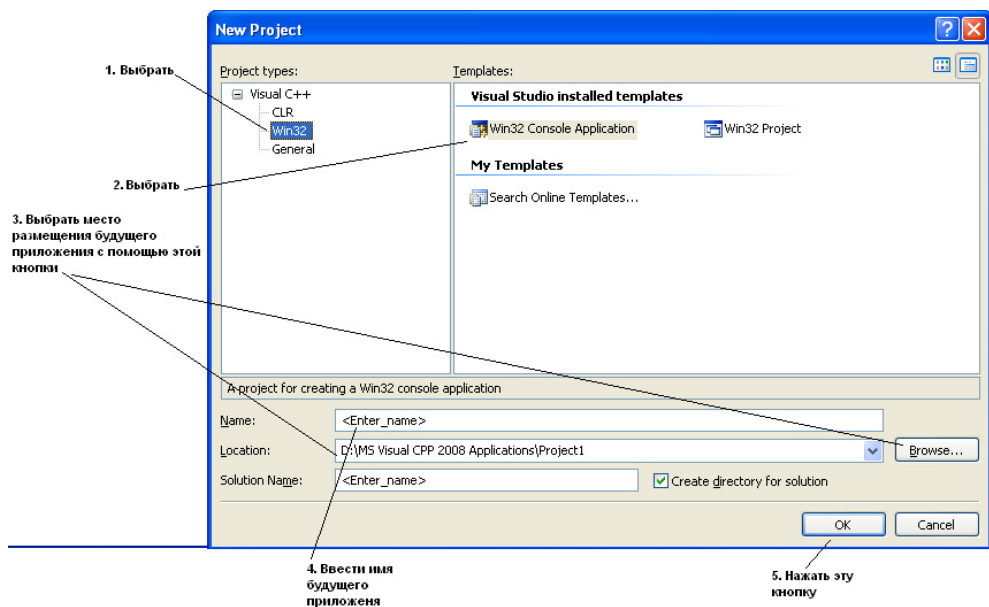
New Project

1. Выбрать

Project types:

Visual C++
CLR
Win32
General

Templates:

Visual Studio installed templates

Win32 Console Application

Win32 Project

My Templates

Search Online Templates...

2. Выбрать

3. Выбрать место размещения будущего приложения с помощью этой кнопки

A project for creating a Win32 console application

Name: <Enter_name>

Location: D:\MS Visual CPP 2008 Applications\Project1

Browse...

Solution Name: <Enter_name>

Create directory for solution

OK

Cancel

4. Ввести имя будущего приложеня

5. Нажать эту кнопку